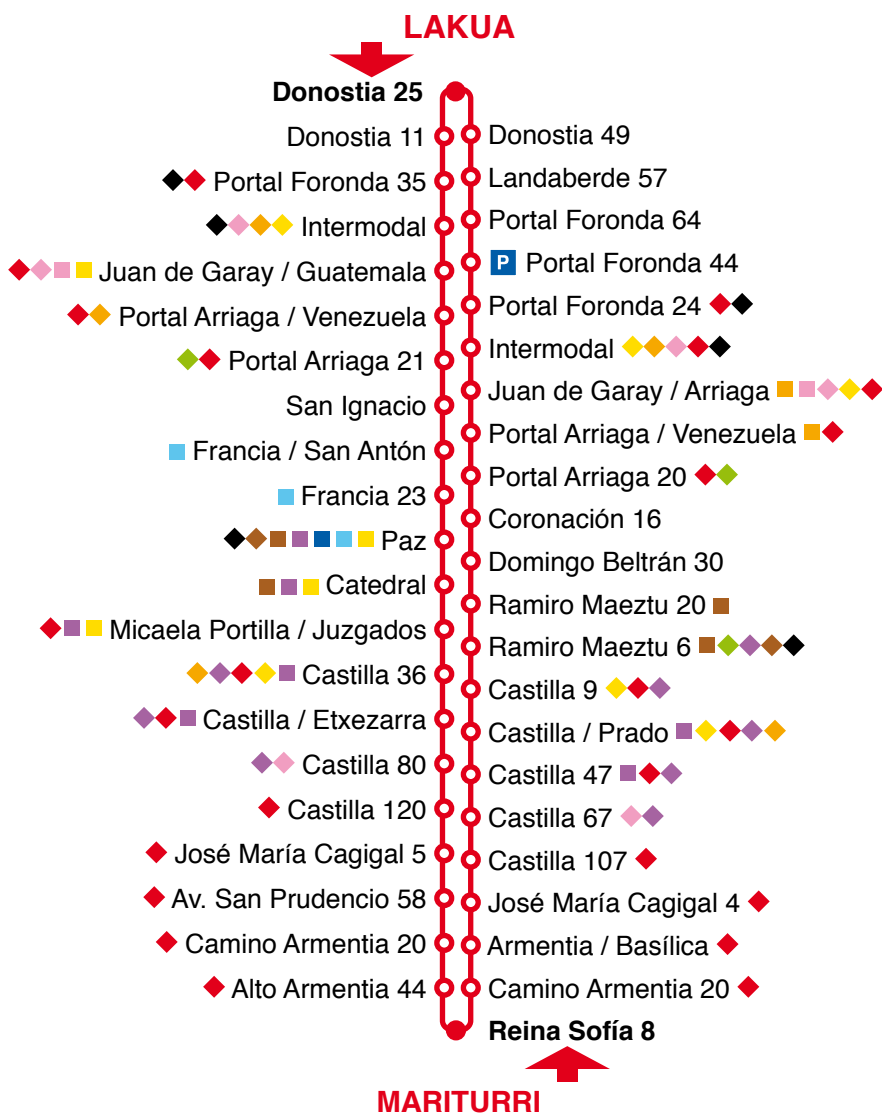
LAKUA

Donostia 25

Donostia 11
Portal Foronda 35
Intermodal
Juan de Garay / Guatemala
Portal Arriaga / Venezuela
Portal Arriaga 21
San Ignacio
Francia / San Antón
Francia 23
Paz
Catedral
Micaela Portilla / Juzgados
Castilla 36
Castilla / Etxezarra
Castilla 80
Castilla 120
José María Cagigal 5
Av. San Prudencio 58
Camino Armentia 20
Alto Armentia 44

Donostia 49
Landaberde 57
Portal Foronda 64
P Portal Foronda 44
Portal Foronda 24
Intermodal
Juan de Garay / Arriaga
Portal Arriaga / Venezuela
Portal Arriaga 20
Coronación 16
Domingo Beltrán 30
Ramiro Maeztu 20
Ramiro Maeztu 6
Castilla 9
Castilla / Prado
Castilla 47
Castilla 67
Castilla 107
José María Cagigal 4
Armentia / Basílica
Camino Armentia 20

Reina Sofía 8

MARITURRI